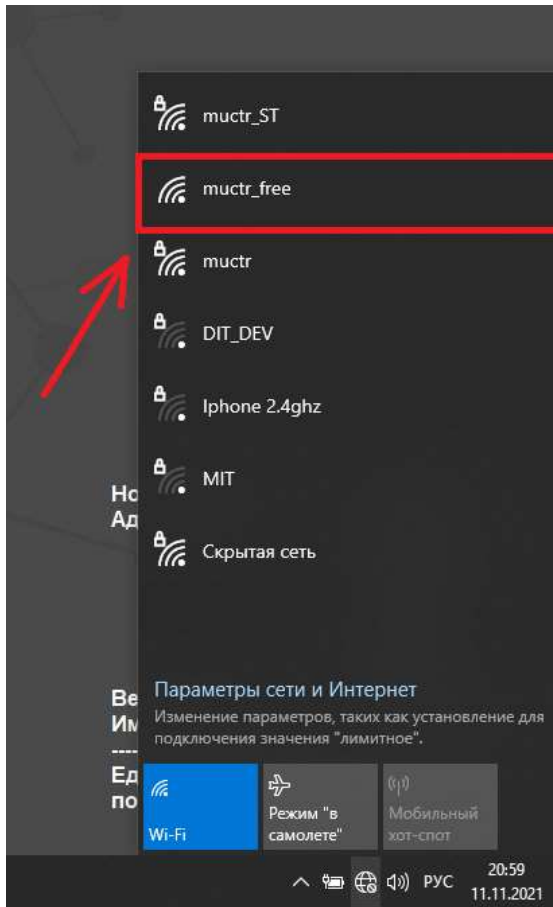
muctr_ST

muctr_free

muctr

DIT_DEV

Iphone 2.4ghz

MIT

Скрытая сеть

Но
Ад

Ве
Им
---
Ед
по

Параметры сети и Интернет
Изменение параметров, таких как установление для подключения значения "лимитное".

Wi-Fi

Режим "в самолете"

Мобильный хот-спот

РУС 20:59 11.11.2021